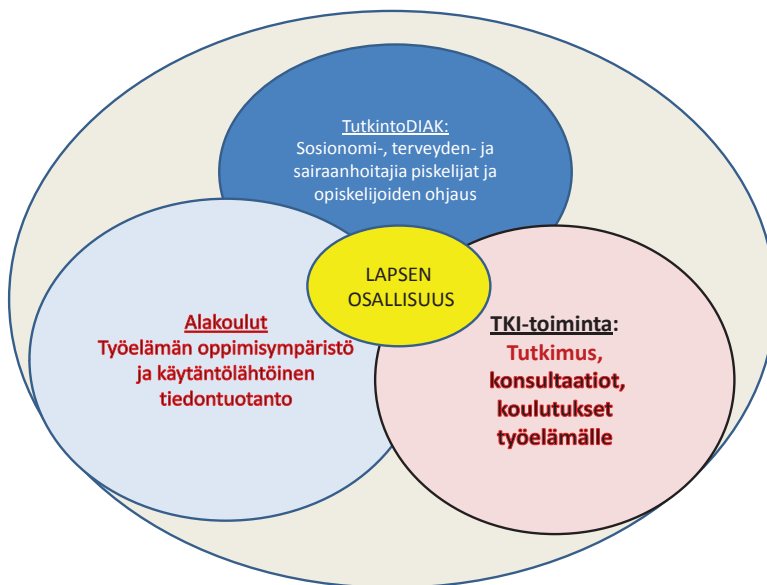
TutkintoDIAK:
Sosionomi-, terveyden- ja sairaanhoitajia piskelijat ja opiskelijoiden ohjaus

LAPSEN OSALLISUUS

Alakoulut
Työelämän oppimisympäristö ja käytäntölähtöinen tiedontuotanto

TKI-toiminta:
Tutkimus, konsultaatiot, koulutukset työelämälle